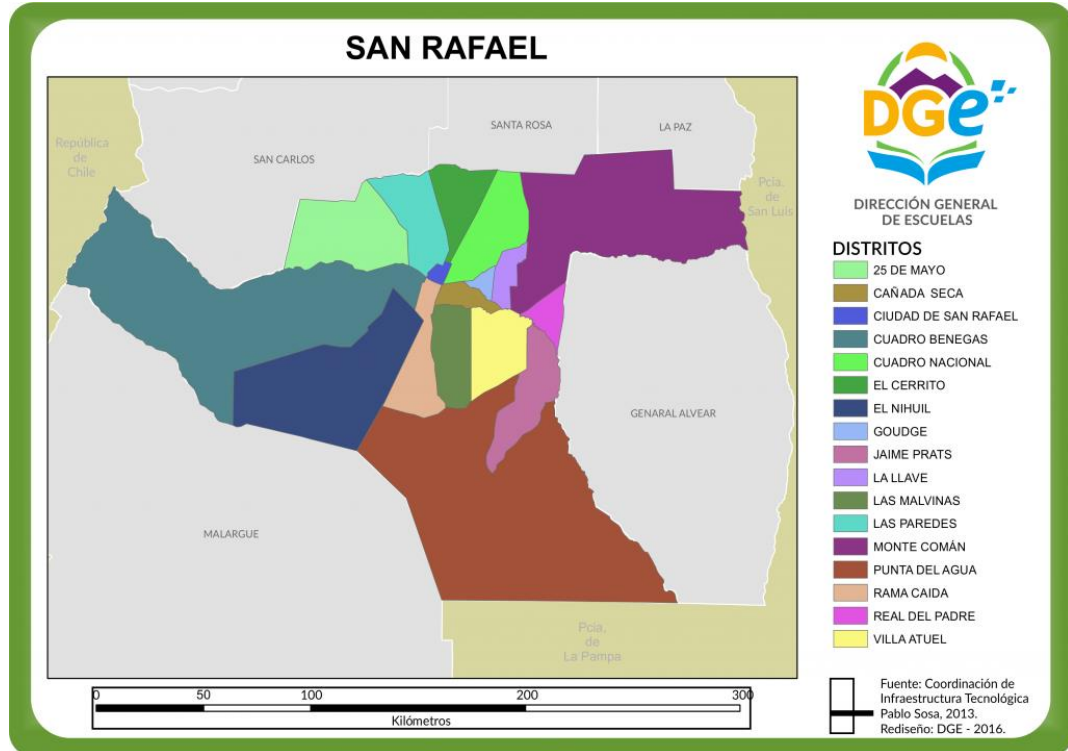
SAN RAFAEL

República de Chile

SAN CARLOS

SANTA ROSA

LA PAZ

Pcia. de San Luis

GENARAL ALVEAR

MALARGUE

Pcia. de La Pampa

DGE

DIRECCIÓN GENERAL DE ESCUELAS

DISTRITOS

25 DE MAYO
CAÑADA SECA
CIUDAD DE SAN RAFAEL
CUADRO BENEGAS
CUADRO NACIONAL
EL CERRITO
EL NIHUIL
GOUDGE
JAIME PRATS
LA LLAVE
LAS MALVINAS
LAS PAREDES
MONTE COMÁN
PUNTA DEL AGUA
RAMA CAIDA
REAL DEL PADRE
VILLA ATUEL

0 50 100 200 300
Kilómetros

Fuente: Coordinación de Infraestructura Tecnológica Pablo Sosa, 2013.
Rediseño: DGE - 2016.